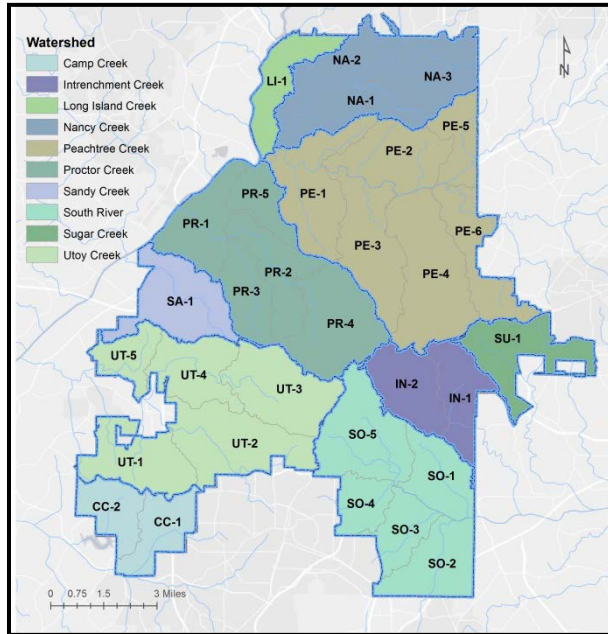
Watershed
Camp Creek
Intrenchment Creek
Long Island Creek
Nancy Creek
Peachtree Creek
Proctor Creek
Sandy Creek
South River
Sugar Creek
Utoy Creek

N

LI-1
NA-2
NA-3
NA-1
PE-5
PE-2
PR-5
PE-1
PR-1
PE-3
PE-6
PR-2
PR-3
PE-4
SA-1
PR-4
SU-1
UT-5
UT-4
UT-3
IN-2
IN-1
SO-5
UT-2
UT-1
SO-1
SO-4
CC-2
CC-1
SO-3
SO-2

0 0.75 1.5 3 Miles